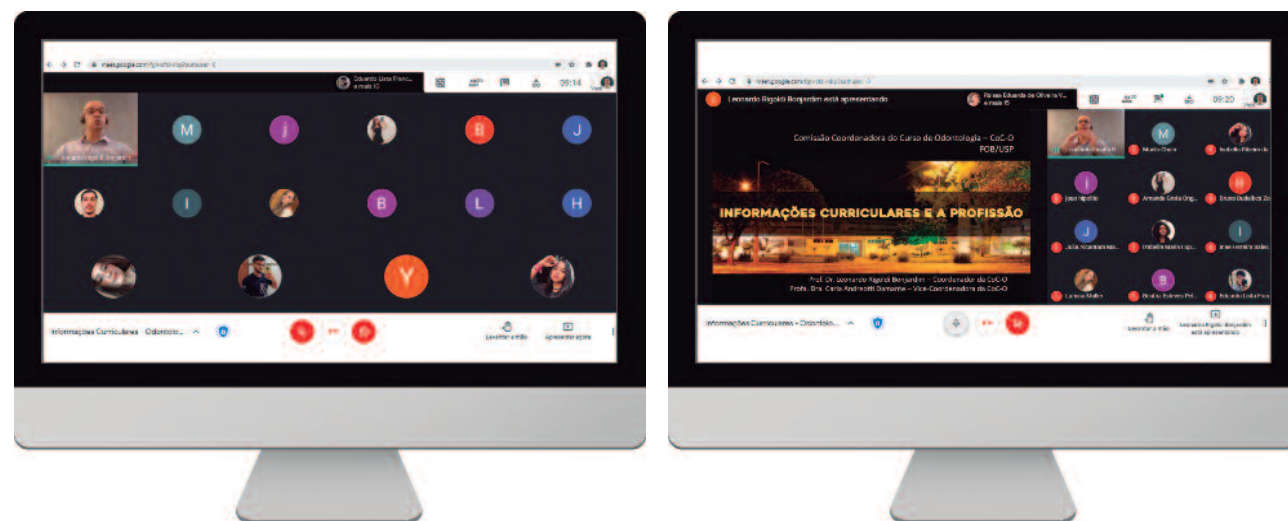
meet.google.com/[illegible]

Eduardo Lima Franco e mais 10

09:14

M j B J I B L H Y

Informações Curriculares - Odontolo...

Levantar a mão

Apresentar agora

meet.google.com/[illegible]

Leonardo Rigoldi Bonjardim está apresentando

Raissa Eduarda de Oliveira V... e mais 15

09:20

Comissão Coordenadora do Curso de Odontologia – CoC-O
FOB/USP

INFORMAÇÕES CURRICULARES E A PROFISSÃO

Prof. Dr. Leonardo Rigoldi Bonjardim – Coordenador da CoC-O
Profa. Dra. Carla Andreotti Damante – Vice-Coordenadora da CoC-O

M Isabella Ribeiro da

J Josué Hipólito

Amanda Costa Ong...

H Bruno Dadalto Ze

J Júlia Alcantara Ma...

Isabella Martins Lop...

I Iran Ferreira Ribe...

Larissa Mello

B Beatriz Ribeiro Pd...

Eduardo Lima Fran...

Informações Curriculares - Odontolo...

Levantar a mão

Leonardo Rigoldi Bonjardim está apresentando